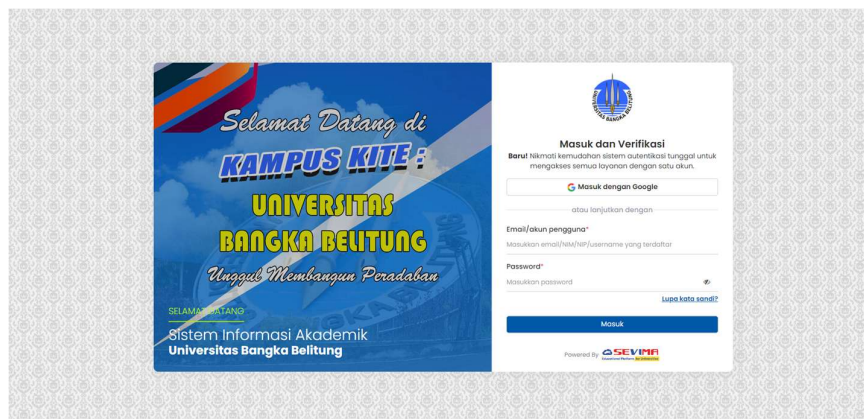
Selamat Datang di
KAMPUS KITE :
UNIVERSITAS
BANGKA BELITUNG
Unggul Membangun Peradaban

SELAMAT DATANG
Sistem Informasi Akademik
Universitas Bangka Belitung

UNIVERSITAS BANGKA BELITUNG

Masuk dan Verifikasi
Baru! Nikmati kemudahan sistem autentikasi tunggal untuk mengakses semua layanan dengan satu akun.

Masuk dengan Google

atau lanjutkan dengan

Email/akun pengguna*
Masukkan email/NIM/NIP/username yang terdaftar

Password*
Masukkan password

Lupa kata sandi?

Masuk

Powered By SEVIMA